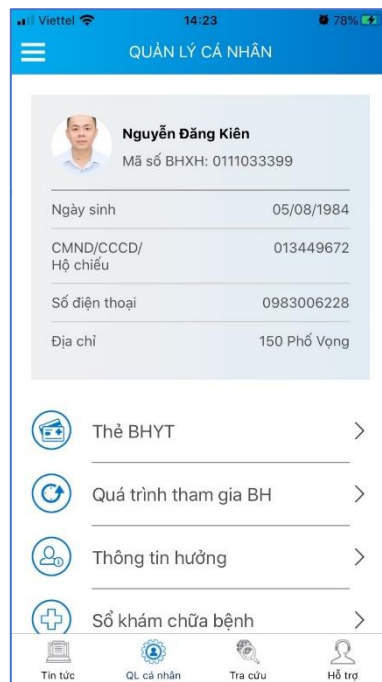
Viettel 14:23 78%

QUẢN LÝ CÁ NHÂN

Nguyễn Đăng Kiên
Mã số BHXH: 0111033399

Ngày sinh 05/08/1984

CMND/CCCD/ Hộ chiếu 013449672

Số điện thoại 0983006228

Địa chỉ 150 Phố Vọng

Thẻ BHYT

Quá trình tham gia BH

Thông tin hưởng

Sổ khám chữa bệnh

Tin tức
QL cá nhân
Tra cứu
Hỗ trợ